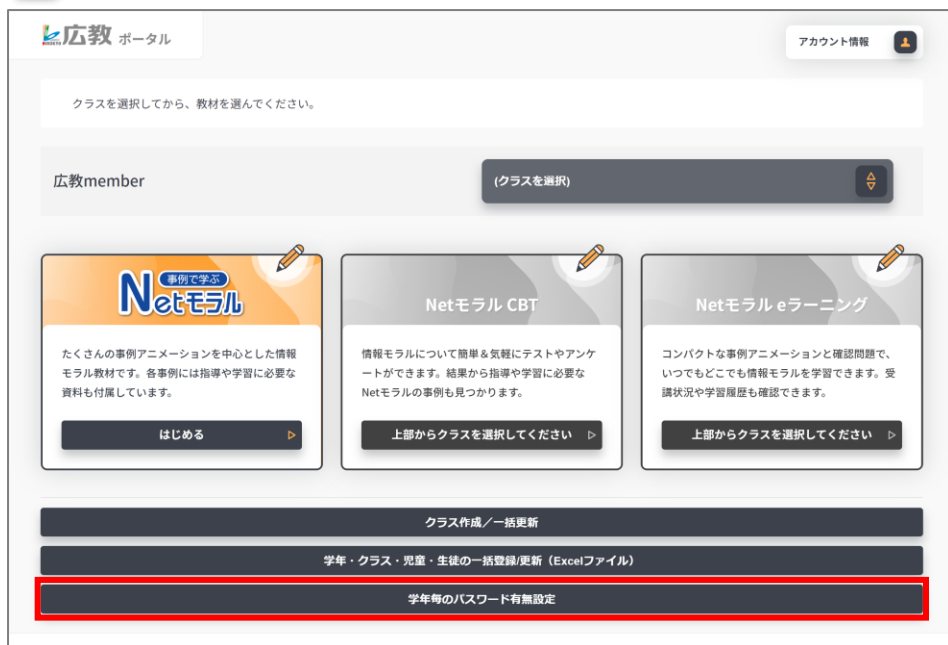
広教 ポータル

アカウント情報

クラスを選択してから、教材を選んでください。

広教member

(クラスを選択)

事例で学ぶ
Netモラル

たくさんの事例アニメーションを中心とした情報モラル教材です。各事例には指導や学習に必要な資料も付属しています。

はじめる

Netモラル CBT

情報モラルについて簡単＆気軽にテストやアンケートができます。結果から指導や学習に必要なNetモラルの事例も見つかります。

上部からクラスを選択してください

Netモラル eラーニング

コンパクトな事例アニメーションと確認問題で、いつでもどこでも情報モラルを学習できます。受講状況や学習履歴も確認できます。

上部からクラスを選択してください

クラス作成／一括更新

学年・クラス・児童・生徒の一括登録/更新（Excelファイル）

学年毎のパスワード有無設定